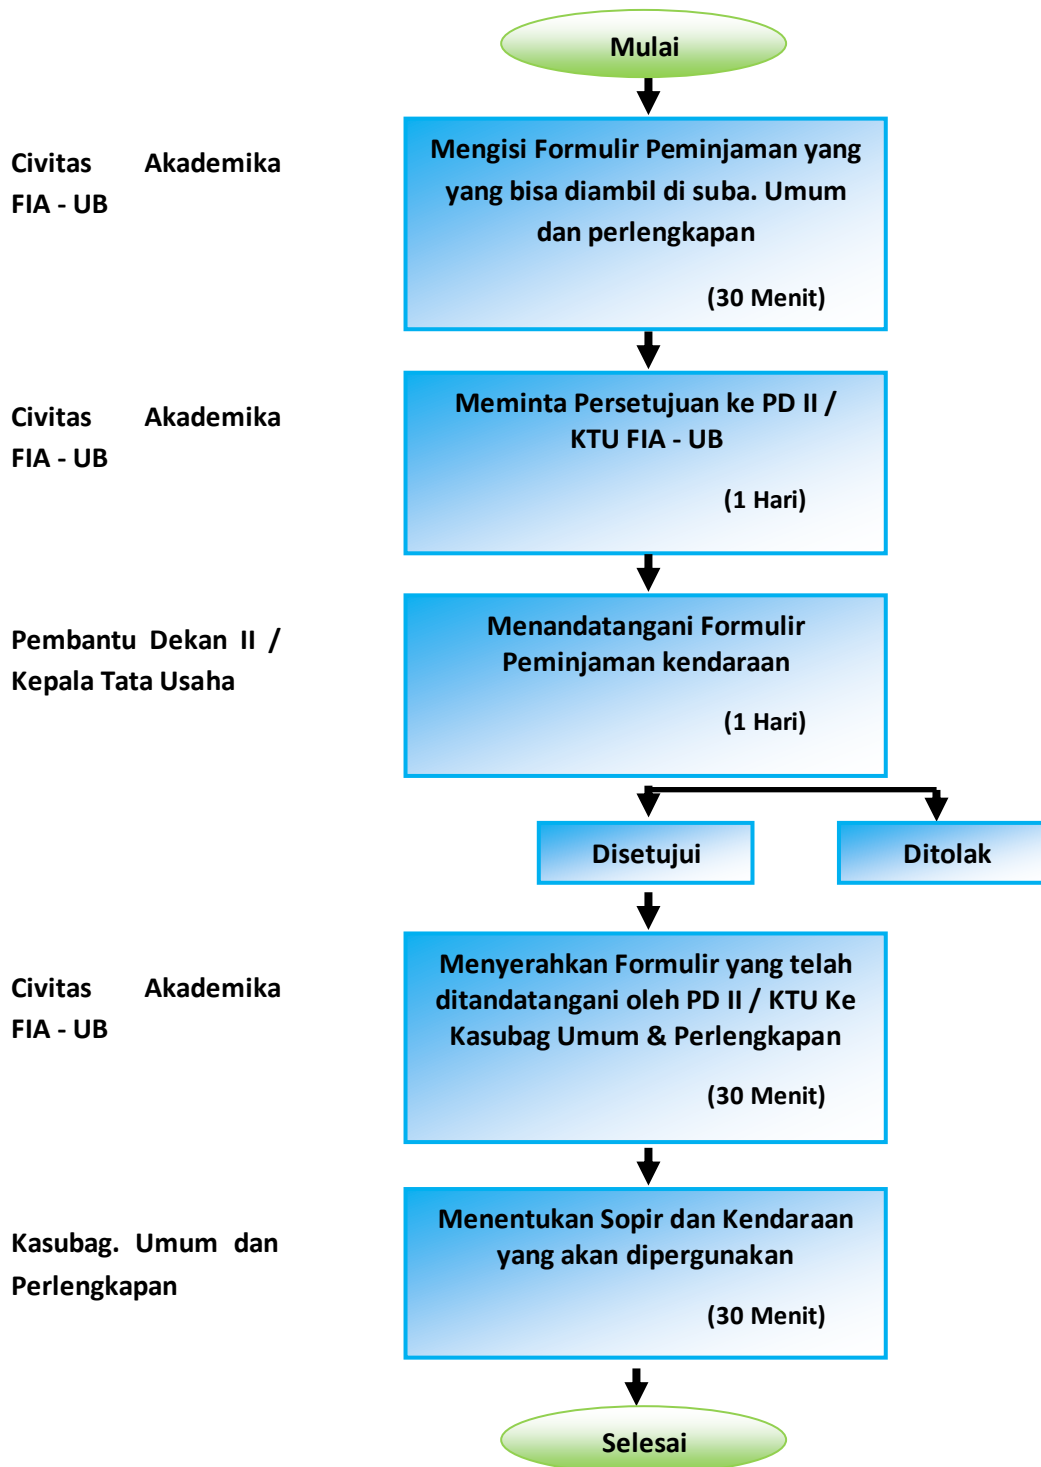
Mulai

Civitas Akademika FIA - UB

Mengisi Formulir Peminjaman yang yang bisa diambil di suba. Umum dan perlengkapan

(30 Menit)

Civitas Akademika FIA - UB

Meminta Persetujuan ke PD II / KTU FIA - UB

(1 Hari)

Pembantu Dekan II / Kepala Tata Usaha

Menandatangani Formulir Peminjaman kendaraan

(1 Hari)

Disetujui

Ditolak

Civitas Akademika FIA - UB

Menyerahkan Formulir yang telah ditandatangani oleh PD II / KTU Ke Kasubag Umum & Perlengkapan

(30 Menit)

Kasubag. Umum dan Perlengkapan

Menentukan Sopir dan Kendaraan yang akan dipergunakan

(30 Menit)

Selesai